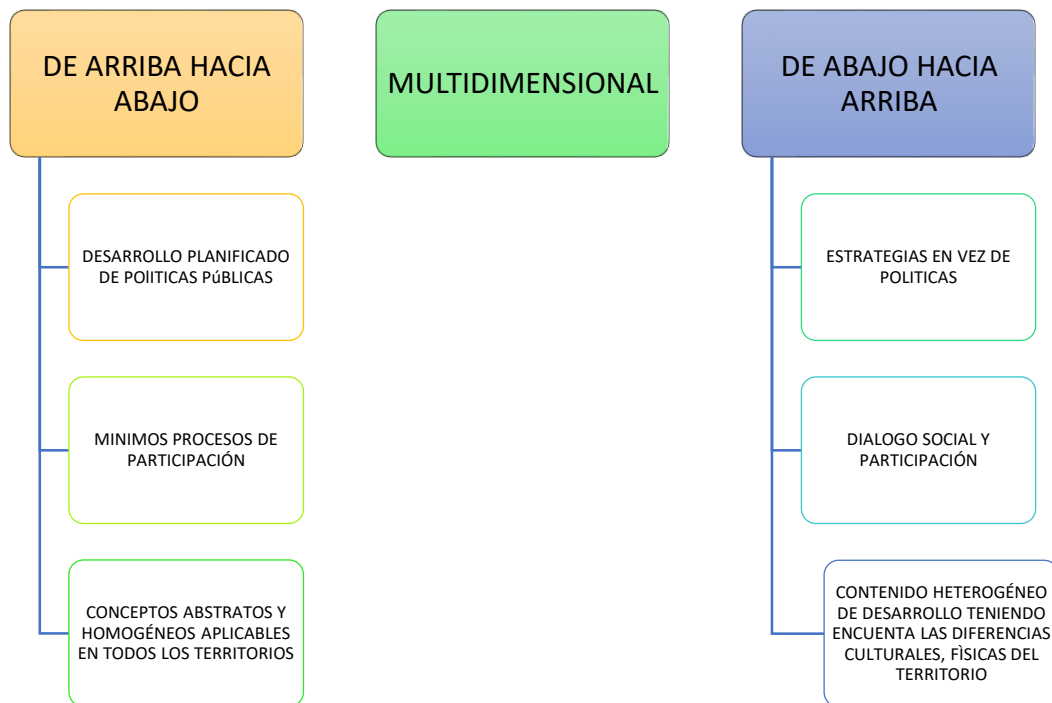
DE ARRIBA HACIA ABAJO

DESARROLLO PLANIFICADO DE POlìTICAS PúBLICAS

MINIMOS PROCESOS DE PARTICIPACIÓN

CONCEPTOS ABSTRATOS Y HOMOGÉNEOS APLICABLES EN TODOS LOS TERRITORIOS

MULTIDIMENSIONAL

DE ABAJO HACIA ARRIBA

ESTRATEGIAS EN VEZ DE POLITICAS

DIALOGO SOCIAL Y PARTICIPACIÓN

CONTENIDO HETEROGÉNEO DE DESARROLLO TENIENDO ENCUENTA LAS DIFERENCIAS CULTURALES, FÌSICAS DEL TERRITORIO